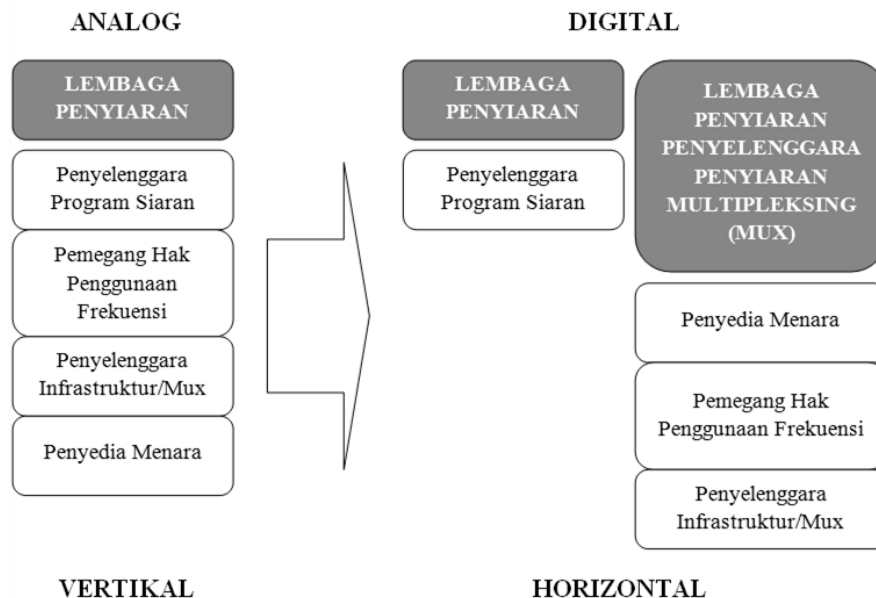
ANALOG

LEMBAGA PENYIARAN

Penyelenggara Program Siaran

Pemegang Hak Penggunaan Frekuensi

Penyelenggara Infrastruktur/Mux

Penyedia Menara

VERTIKAL

DIGITAL

LEMBAGA PENYIARAN

Penyelenggara Program Siaran

LEMBAGA PENYIARAN PENYELENGGARA PENYIARAN MULTIPLEKSING (MUX)

Penyedia Menara

Pemegang Hak Penggunaan Frekuensi

Penyelenggara Infrastruktur/Mux

HORIZONTAL